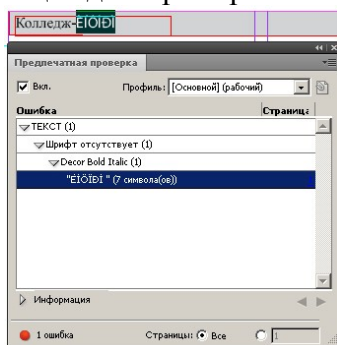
Колледж-ÉÏÕÏÐÏ

Предпечатная проверка

Вкл.

Профиль: [Основной] (рабочий)

Ошибка

Страница

ТЕКСТ (1)

Шрифт отсутствует (1)

Decor Bold Italic (1)

"ÉÏÕÏÐÏ " (7 символа(ов))

Информация

1 ошибка

Страницы: Все

1